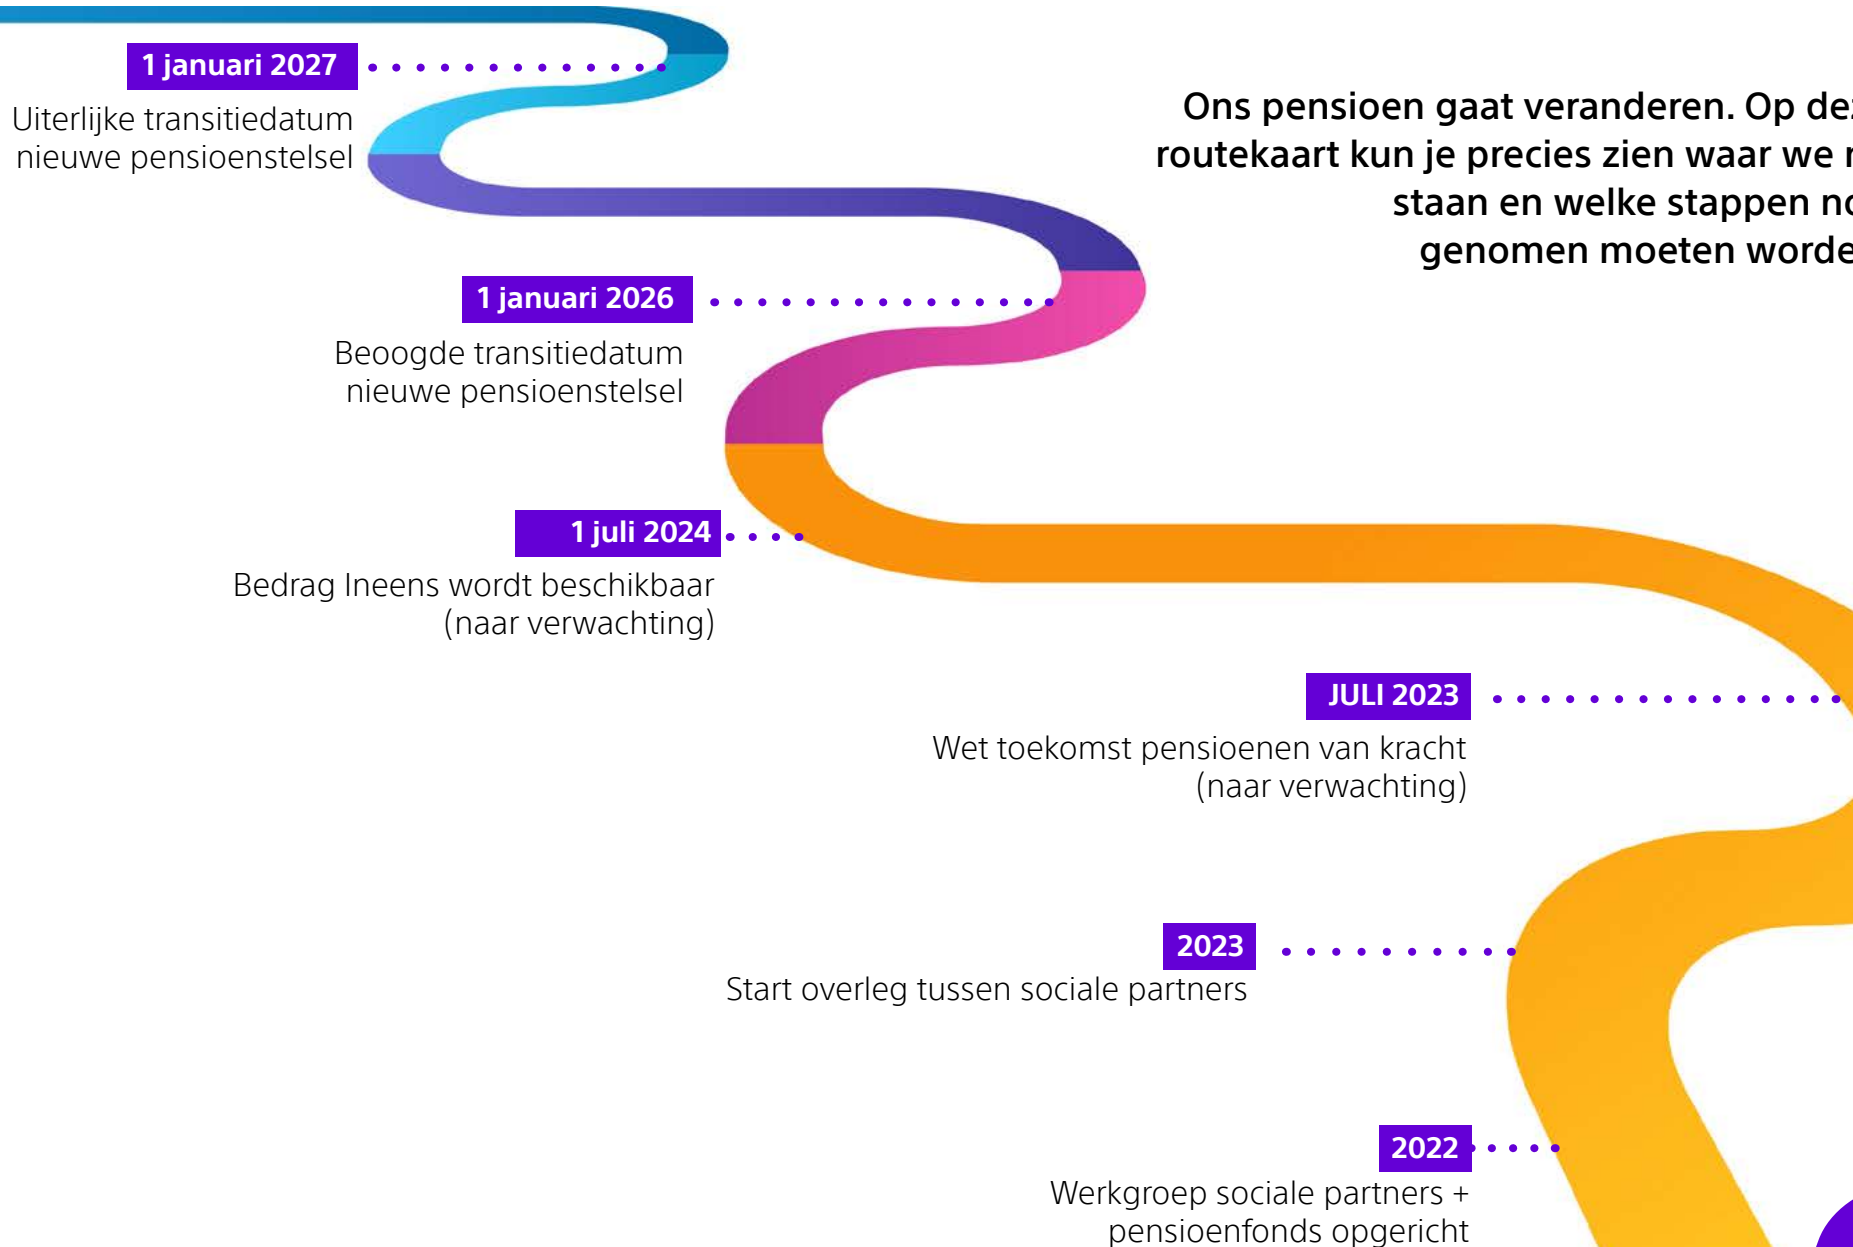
1 januari 2027

Uiterlijke transitiedatum nieuwe pensioenstelsel

Ons pensioen gaat veranderen. Op de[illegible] routekaart kun je precies zien waar we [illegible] staan en welke stappen n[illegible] genomen moeten word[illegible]

1 januari 2026

Beoogde transitiedatum nieuwe pensioenstelsel

1 juli 2024

Bedrag Ineens wordt beschikbaar (naar verwachting)

JULI 2023

Wet toekomst pensioenen van kracht (naar verwachting)

2023

Start overleg tussen sociale partners

2022

Werkgroep sociale partners + pensioenfonds opgericht